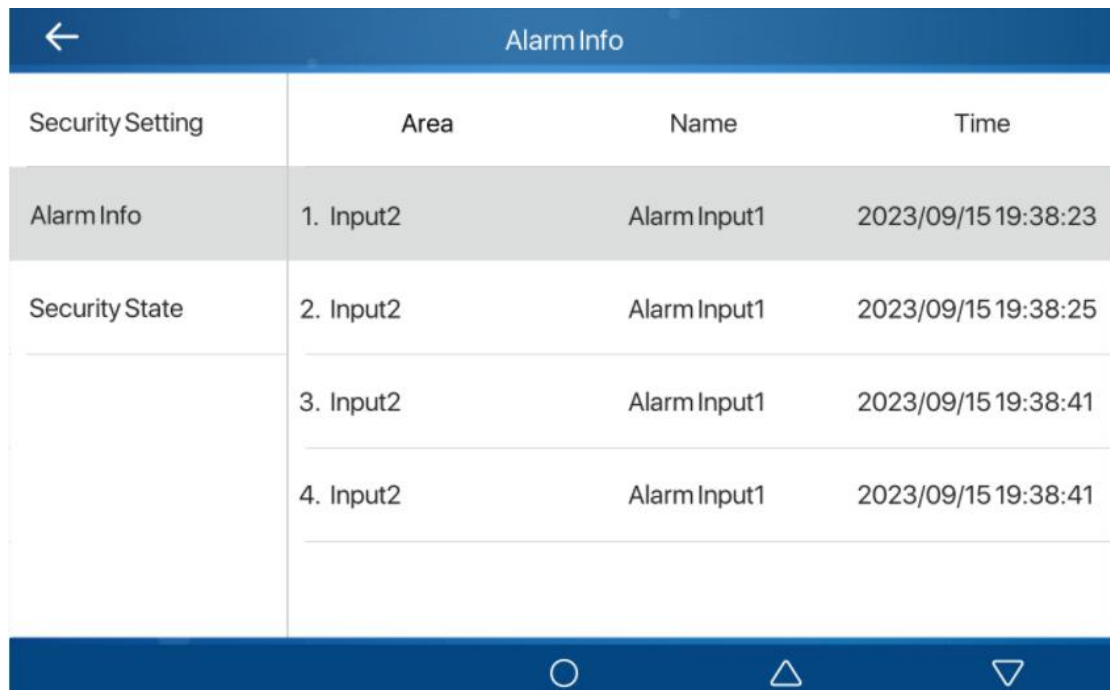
←

Alarm Info

Security Setting

Alarm Info

Security State

| Area | Name | Time |
|---|---|---|
| 1. Input2 | Alarm Input1 | 2023/09/15 19:38:23 |
| 2. Input2 | Alarm Input1 | 2023/09/15 19:38:25 |
| 3. Input2 | Alarm Input1 | 2023/09/15 19:38:41 |
| 4. Input2 | Alarm Input1 | 2023/09/15 19:38:41 |

○ △ ▽